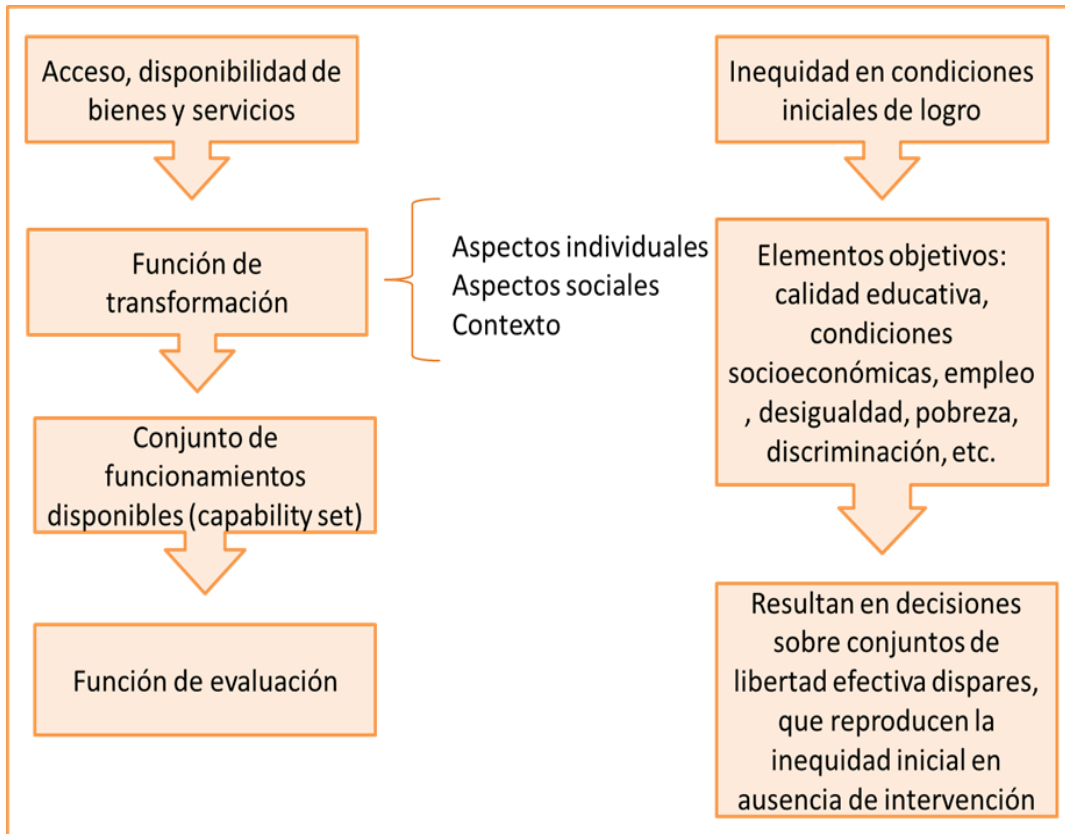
Acceso, disponibilidad de bienes y servicios

Función de transformación

Aspectos individuales
Aspectos sociales
Contexto

Conjunto de funcionamientos disponibles (capability set)

Función de evaluación

Inequidad en condiciones iniciales de logro

Elementos objetivos: calidad educativa, condiciones socioeconómicas, empleo , desigualdad, pobreza, discriminación, etc.

Resultan en decisiones sobre conjuntos de libertad efectiva dispares, que reproducen la inequidad inicial en ausencia de intervención